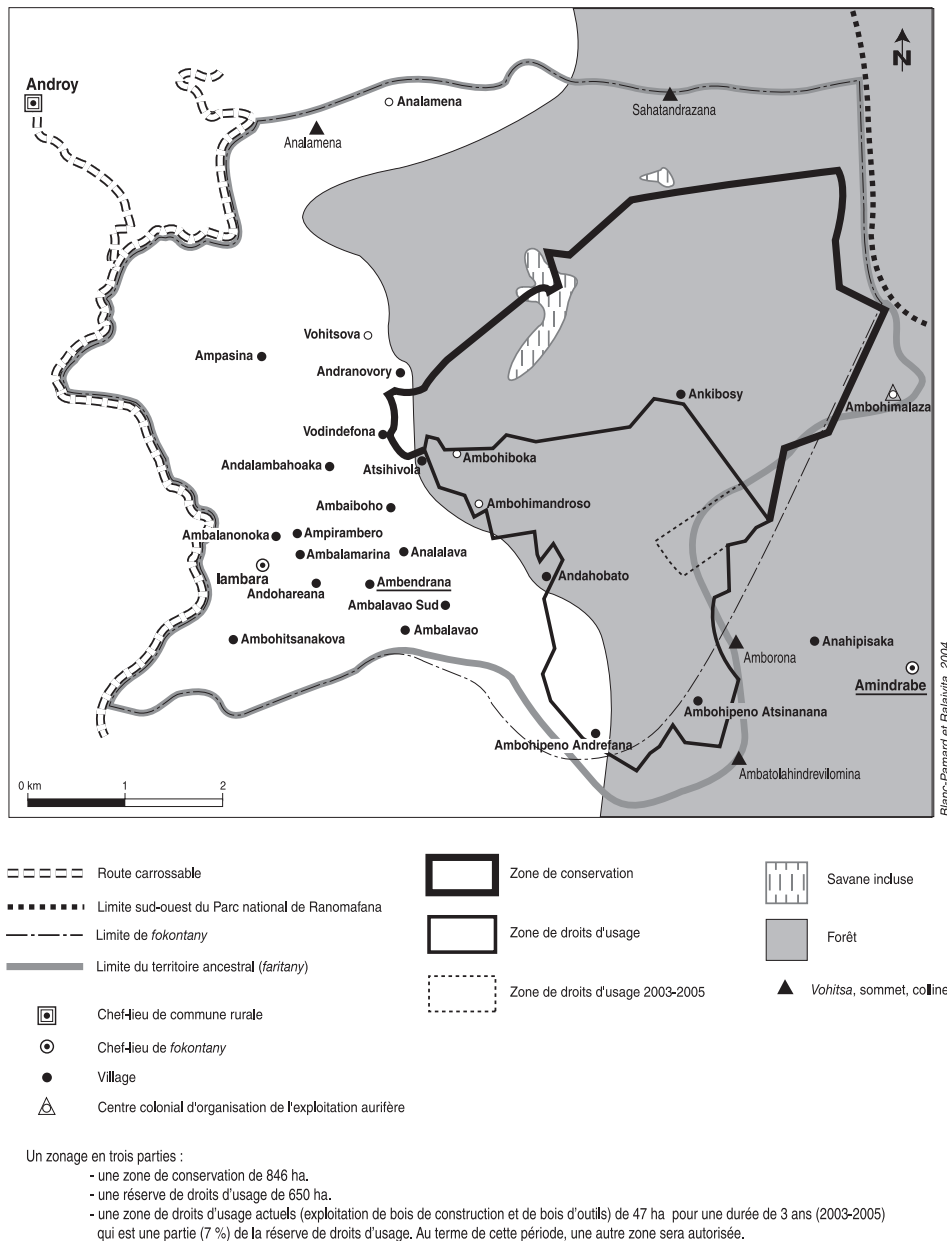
N

Androy

Analamena

Analamena

Sahatandrazana

Vohitsova

Ampasina

Andranovory

Ankibosy

Ambohimalaza

Vodindefona

Andalambahoaka

Atsihivola

Ambohiboka

Ambaiboho

Ambohimandroso

Ambalanonoka

Ampirambero

Ambalamarina

Analalava

Iambara

Andohareana

Ambendrana

Andahobato

Ambalavao Sud

Ambohitsanakova

Ambalavao

Amborona

Anahipisaka

Amindrabe

Ambohipeno Atsinanana

Ambohipeno Andrefana

Ambatolahindrevilomina

0 km 1 2

Blanc-Pamard et Rakoto Ramiarantsoa, 2004

Route carrossable

Limite sud-ouest du Parc national de Ranomafana

Limite de *fokontany*

Limite du territoire ancestral (*faritany*)

Chef-lieu de commune rurale

Chef-lieu de *fokontany*

Village

Centre colonial d'organisation de l'exploitation aurifère

Zone de conservation

Zone de droits d'usage

Zone de droits d'usage 2003-2005

Savane incluse

Forêt

*Vohitsa*, sommet, colline

Un zonage en trois parties :
- une zone de conservation de 846 ha.
- une réserve de droits d'usage de 650 ha.
- une zone de droits d'usage actuels (exploitation de bois de construction et de bois d'outils) de 47 ha pour une durée de 3 ans (2003-2005) qui est une partie (7 %) de la réserve de droits d'usage. Au terme de cette période, une autre zone sera autorisée.